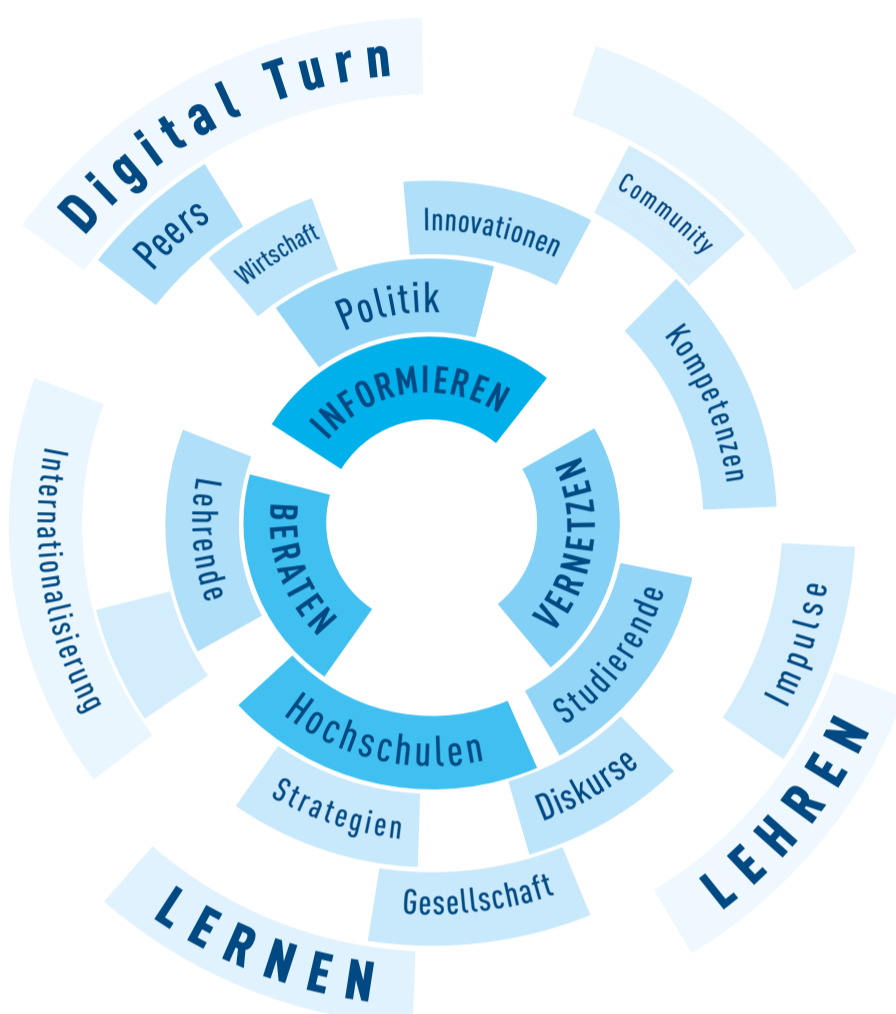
Digital Turn

Peers

Wirtschaft

Innovationen

Community

Politik

Kompetenzen

INFORMIEREN

Internationalisierung

Lehrende

BERATEN

VERNETZEN

Impulse

Studierende

Hochschulen

LEHREN

Diskurse

Strategien

Gesellschaft

LERNEN